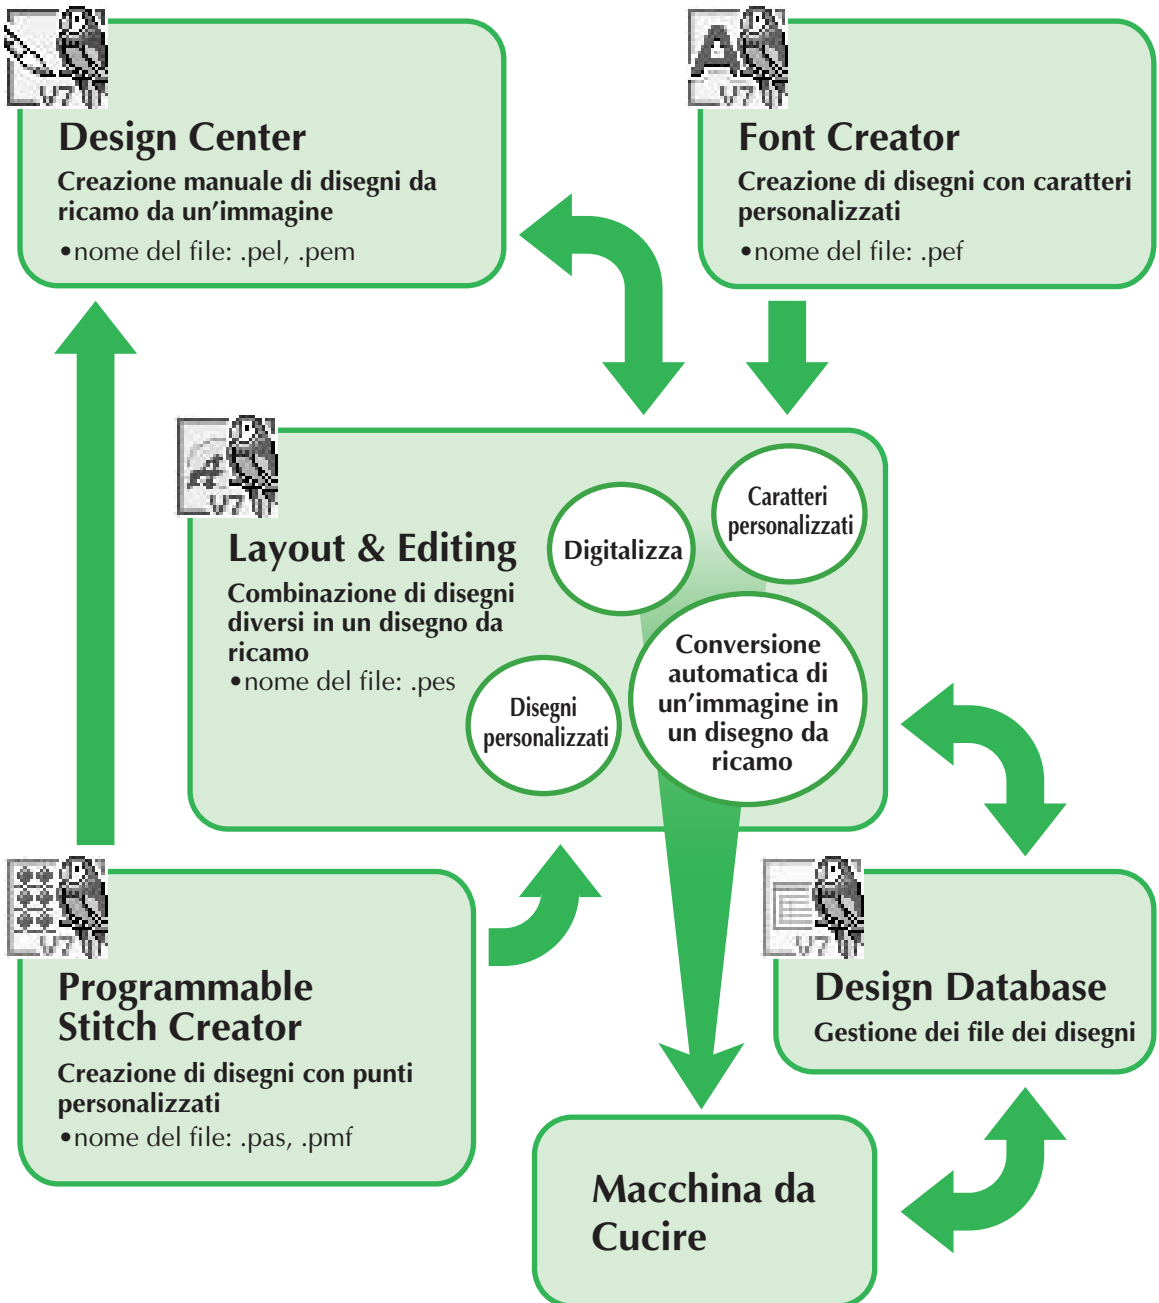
V7

Design Center

Creazione manuale di disegni da ricamo da un’immagine

•nome del file: .pel, .pem

V7

Font Creator

Creazione di disegni con caratteri personalizzati

•nome del file: .pef

V7

Layout & Editing

Combinazione di disegni diversi in un disegno da ricamo

•nome del file: .pes

Digitalizza

Caratteri personalizzati

Conversione automatica di un’immagine in un disegno da ricamo

Disegni personalizzati

V7

Programmable Stitch Creator

Creazione di disegni con punti personalizzati

•nome del file: .pas, .pmf

V7

Design Database

Gestione dei file dei disegni

Macchina da Cucire